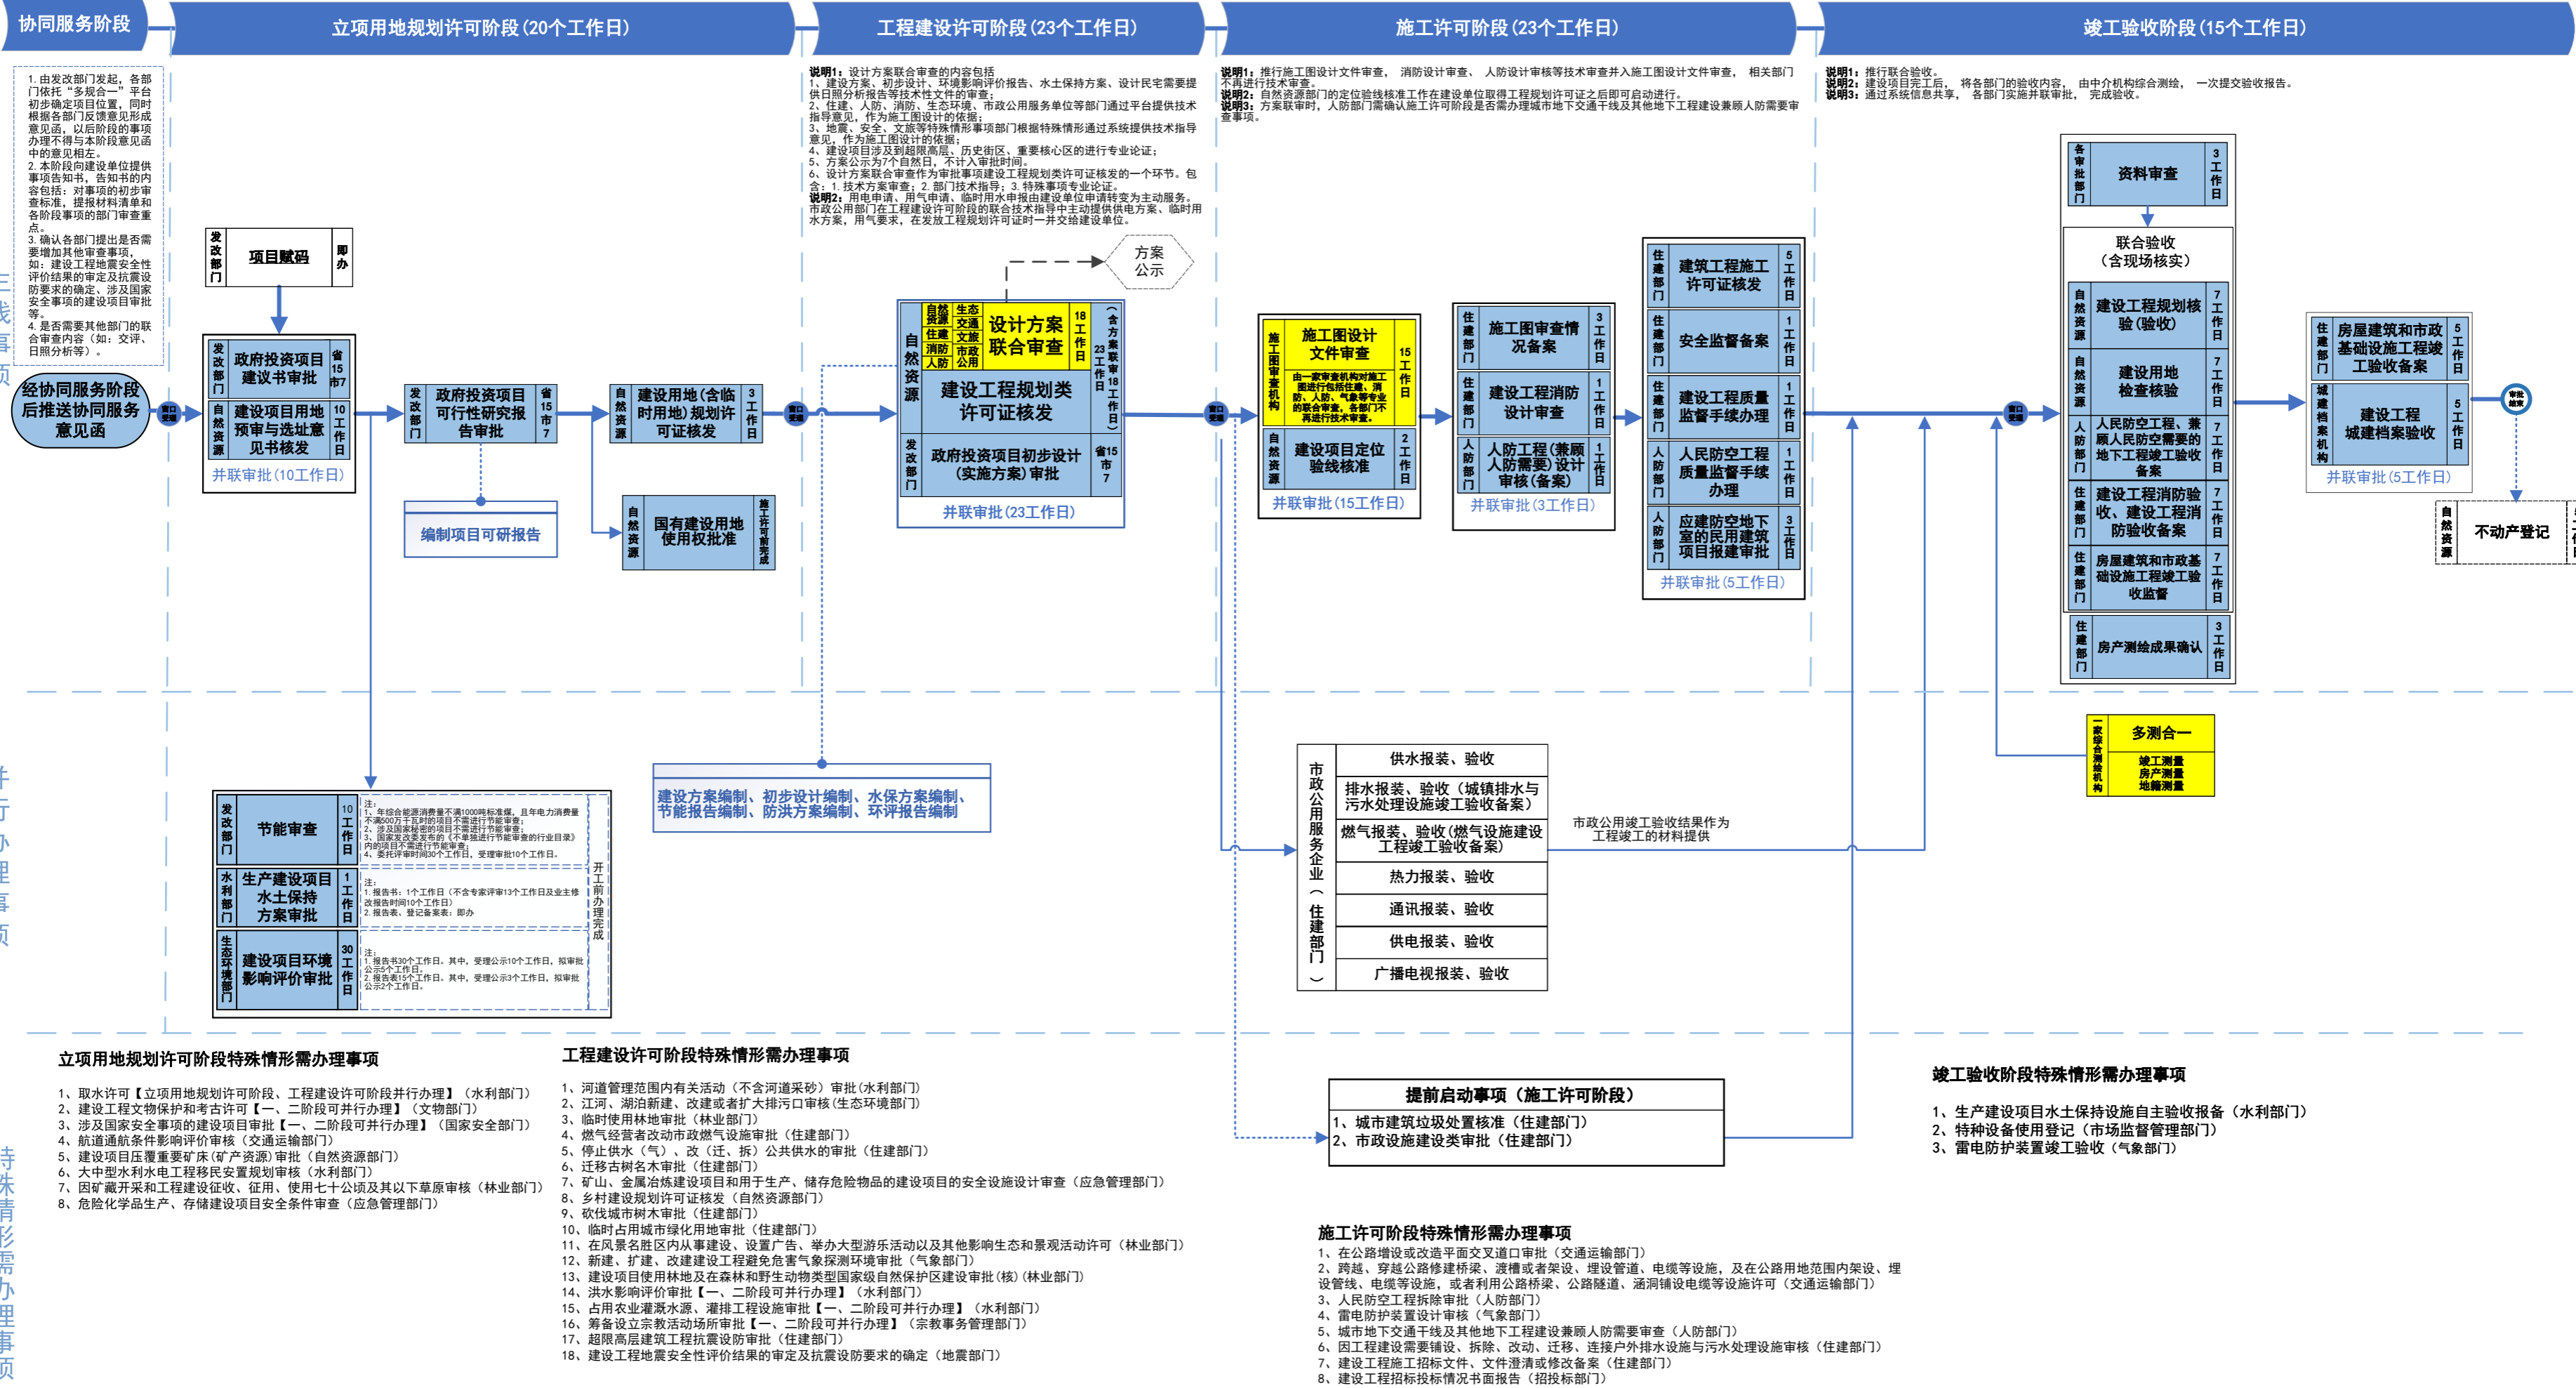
协同服务阶段
立项用地规划许可阶段（20个工作日）
工程建设许可阶段（23个工作日）
施工许可阶段（23个工作日）
竣工验收阶段（15个工作日）

1. 由发改部门发起，各部门依托"多规合一"平台初步确定项目位置，同时根据各部门反馈意见形成意见函，以后阶段的事项办理不得与本阶段意见函中的意见相左。
2. 本阶段向建设单位提供事项告知书，告知书的内容包括：对事项的初步审查标准，提报材料清单和各阶段事项的部门审查重点。
3. 确认各部门提出是否需要增加其他审查事项，如：建设工程地震安全性评价结果的审定及抗震设防要求的确定、涉及国家安全事项的建设项目审批等。
4. 是否需要其他部门的联合审查内容（如：交评、日照分析等）。

经协同服务阶段后推送协同服务意见函

发改部门 项目赋码 即办
发改部门 政府投资项目建议书审批 省15市7
自然资源 建设项目用地预审与选址意见书核发 10工作日
并联审批（10工作日）
发改部门 政府投资项目可行性研究报告审批 省15市7
编制项目可研报告
自然资源 建设用地（含临时用地）规划许可证核发 3工作日
自然资源 国有建设用地使用权批准 施工许可前完成

说明1：设计方案联合审查的内容包括
1、建设方案、初步设计、环境影响评价报告、水土保持方案、设计民宅需要提供日照分析报告等技术文件的审查；
2、住建、人防、消防、生态环境、市政公用服务单位等部门通过平台提供技术指导意见，作为施工图设计的依据；
3、地震、安全、文旅等特殊情形事项部门根据特殊情形通过系统提供技术指导意见，作为施工图设计的依据；
4、建设项目涉及到超限高层、历史街区、重要核心区的进行专业论证；
5、方案公示为7个自然日，不计入审批时间。
6、设计方案联合审查作为审批事项建设工程规划类许可证核发的一个环节。包含：1. 技术方案审查；2. 部门技术指导；3. 特殊事项专业论证。
说明2：用电申请、用气申请、临时用水申报由建设单位申请转变为主动服务。市政公用部门在工程建设许可阶段的联合技术指导中主动提供供电方案、临时用水方案，用气要求，在发放工程规划许可证时一并交给建设单位。

方案公示
自然资源 生态 交通 住建 文旅 消防 市政 人防 公用 设计方案联合审查 18工作日
（含方案联审18工作日）23工作日
自然资源 建设工程规划类许可证核发
发改部门 政府投资项目初步设计（实施方案）审批 省15市7
并联审批（23工作日）
建设方案编制、初步设计编制、水保方案编制、节能报告编制、防洪方案编制、环评报告编制

发改部门 节能审查 10工作日
注：1、年综合能源消费量不满1000吨标准煤，且年电力消费量不满500万千瓦时的项目不需进行节能审查；2、涉及国家秘密的项目不需进行节能审查；3、国家发改委发布的《不单独进行节能审查的行业目录》内的项目不需进行节能审查；4、委托评审时间30个工作日，受理审批10个工作日。
水利部门 生产建设项目水土保持方案审批 1工作日
注：1.报告书：1个工作日（不含专家评审13个工作日及业主修改报告时间10个工作日）2.报告表、登记备案表：即办
生态环境部门 建设项目环境影响评价审批 30工作日
注：1.报告书30个工作日。其中，受理公示10个工作日，拟审批公示5个工作日。2.报告表15个工作日。其中，受理公示3个工作日，拟审批公示2个工作日。
开工前办理完成

说明1：推行施工图设计文件审查，消防设计审查，人防设计审核等技术审查并入施工图设计文件审查，相关部门不再进行技术审查。
说明2：自然资源部门的定位验线核准工作在建设单位取得工程规划许可证之后即可启动进行。
说明3：方案联审时，人防部门需确认施工许可阶段是否需办理城市地下交通干线及其他地下工程建设兼顾人防需要审查事项。

施工图审查机构 施工图设计文件审查 15工作日
由一家审查机构对施工图进行包括住建、消防、人防、气象等专业的联合审查，各部门不再进行技术审查。
自然资源 建设项目定位验线核准 2工作日
并联审批（15工作日）
住建部门 施工图审查情况备案 3工作日
住建部门 建设工程消防设计审查 1工作日
人防部门 人防工程（兼顾人防需要）设计审核（备案） 1工作日
并联审批（3工作日）
住建部门 建筑工程施工许可证核发 5工作日
住建部门 安全监督备案 1工作日
住建部门 建设工程质量监督手续办理 1工作日
人防部门 人民防空工程质量监督手续办理 1工作日
人防部门 应建防空地下室的民用建筑项目报建审批 3工作日
并联审批（5工作日）

市政公用服务企业（住建部门）
供水报装、验收
排水报装、验收（城镇排水与污水处理设施竣工验收备案）
燃气报装、验收（燃气设施建设工程竣工验收备案）
热力报装、验收
通讯报装、验收
供电报装、验收
广播电视报装、验收
市政公用竣工验收结果作为工程竣工的材料提供

说明1：推行联合验收。
说明2：建设项目完工后，将各部门的验收内容，由中介机构综合测绘，一次提交验收报告。
说明3：通过系统信息共享，各部门实施并联审批，完成验收。

各审批部门 资料审查 3工作日
联合验收（含现场核实）
自然资源 建设工程规划核验（验收） 7工作日
自然资源 建设用地检查核验 7工作日
人防部门 人民防空工程、兼顾人民防空需要的地下工程竣工验收备案 7工作日
住建部门 建设工程消防验收、建设工程消防验收备案 7工作日
住建部门 房屋建筑和市政基础设施工程竣工验收监督 7工作日
住建部门 房产测绘成果确认 3工作日
住建部门 房屋建筑和市政基础设施工程竣工验收备案 5工作日
城建档案机构 建设工程城建档案验收 5工作日
并联审批（5工作日）
自然资源 不动产登记
一家综合测绘机构 多测合一 竣工测量 房产测量 地籍测量

立项用地规划许可阶段特殊情形需办理事项
1、取水许可【立项用地规划许可阶段、工程建设许可阶段并行办理】（水利部门）
2、建设工程文物保护和考古许可【一、二阶段可并行办理】（文物部门）
3、涉及国家安全事项的建设项目审批【一、二阶段可并行办理】（国家安全部门）
4、航道通航条件影响评价审核（交通运输部门）
5、建设项目压覆重要矿床（矿产资源）审批（自然资源部门）
6、大中型水利水电工程移民安置规划审核（水利部门）
7、因矿藏开采和工程建设征收、征用、使用七十公顷及其以下草原审核（林业部门）
8、危险化学品生产、存储建设项目安全条件审查（应急管理部门）

工程建设许可阶段特殊情形需办理事项
1、河道管理范围内有关活动（不含河道采砂）审批(水利部门)
2、江河、湖泊新建、改建或者扩大排污口审核(生态环境部门)
3、临时使用林地审批（林业部门）
4、燃气经营者改动市政燃气设施审批（住建部门）
5、停止供水（气）、改（迁、拆）公共供水的审批（住建部门）
6、迁移古树名木审批（住建部门）
7、矿山、金属冶炼建设项目和用于生产、储存危险物品的建设项目的安全设施设计审查（应急管理部门）
8、乡村建设规划许可证核发（自然资源部门）
9、砍伐城市树木审批（住建部门）
10、临时占用城市绿化用地审批（住建部门）
11、在风景名胜区内从事建设、设置广告、举办大型游乐活动以及其他影响生态和景观活动许可（林业部门）
12、新建、扩建、改建建设工程避免危害气象探测环境审批（气象部门）
13、建设项目使用林地及在森林和野生动物类型国家级自然保护区建设审批(核)(林业部门)
14、洪水影响评价审批【一、二阶段可并行办理】（水利部门）
15、占用农业灌溉水源、灌排工程设施审批【一、二阶段可并行办理】（水利部门）
16、筹备设立宗教活动场所审批【一、二阶段可并行办理】（宗教事务管理部门）
17、超限高层建筑工程抗震设防审批（住建部门）
18、建设工程地震安全性评价结果的审定及抗震设防要求的确定（地震部门）

提前启动事项（施工许可阶段）
1、城市建筑垃圾处置核准（住建部门）
2、市政设施建设类审批（住建部门）

施工许可阶段特殊情形需办理事项
1、在公路增设或改造平面交叉道口审批（交通运输部门）
2、跨越、穿越公路修建桥梁、渡槽或者架设、埋设管道、电缆等设施，及在公路用地范围内架设、埋设管线、电缆等设施，或者利用公路桥梁、公路隧道、涵洞铺设电缆等设施许可（交通运输部门）
3、人民防空工程拆除审批（人防部门）
4、雷电防护装置设计审核（气象部门）
5、城市地下交通干线及其他地下工程建设兼顾人防需要审查（人防部门）
6、因工程建设需要铺设、拆除、改动、迁移、连接户外排水设施与污水处理设施审核（住建部门）
7、建设工程施工招标文件、文件澄清或修改备案（住建部门）
8、建设工程招标投标情况书面报告（招投标部门）

竣工验收阶段特殊情形需办理事项
1、生产建设项目水土保持设施自主验收报备（水利部门）
2、特种设备使用登记（市场监督管理部门）
3、雷电防护装置竣工验收（气象部门）